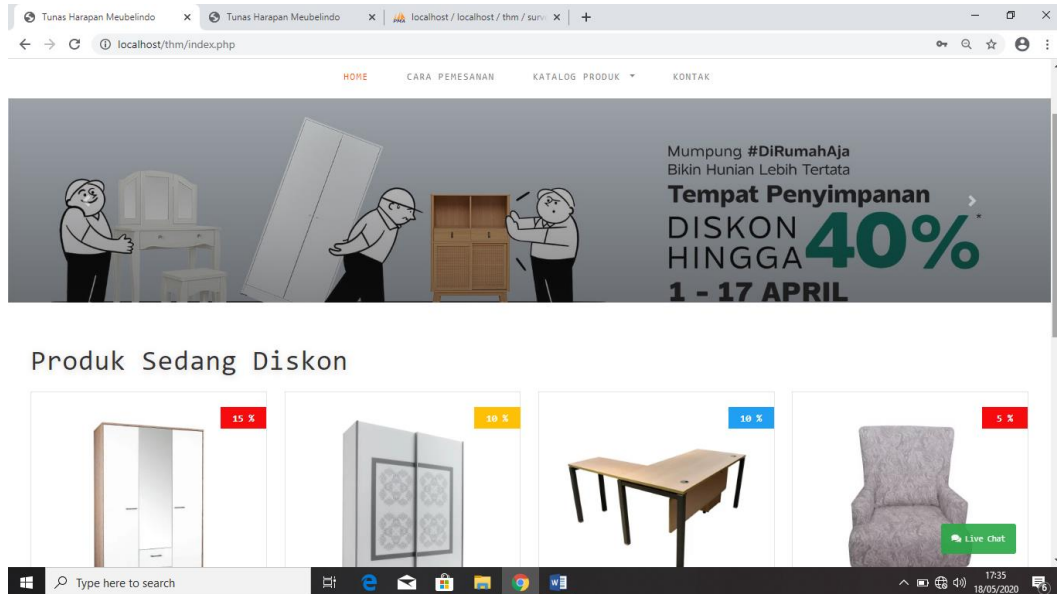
Tunas Harapan Meubelindo × Tunas Harapan Meubelindo × localhost / localhost / thm / surv × +

localhost/thm/index.php

HOME CARA PEMESANAN KATALOG PRODUK KONTAK

Mumpung #DiRumahAja
Bikin Hunian Lebih Tertata
Tempat Penyimpanan
DISKON HINGGA 40%
1 - 17 APRIL

Produk Sedang Diskon

15 %

10 %

10 %

5 %

Live Chat

Type here to search

17:35
18/05/2020